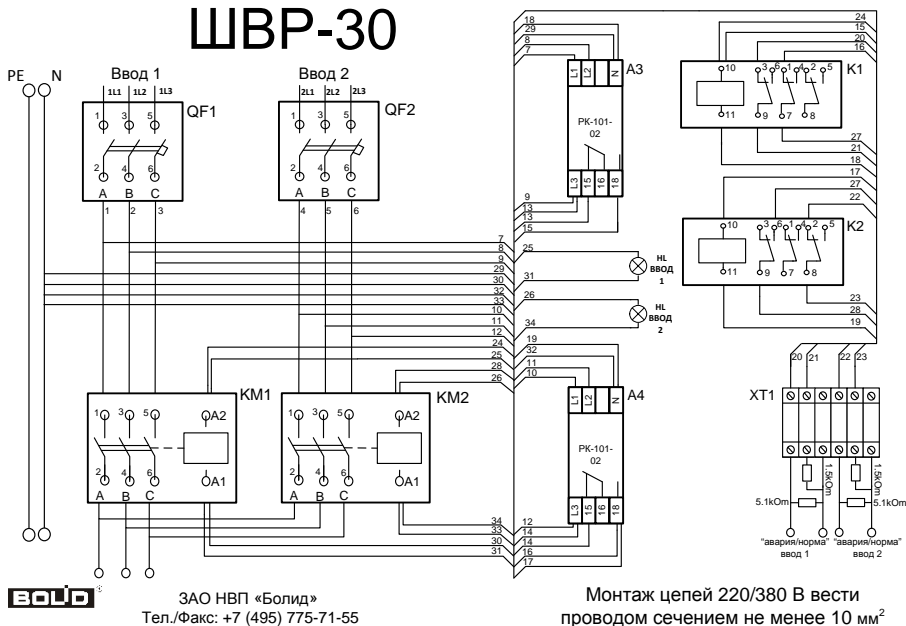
ШВР-30

PE N

Ввод 1
1L1 1L2 1L3
QF1
1 3 5
2 4 6
A B C
1 2 3

Ввод 2
2L1 2L2 2L3
QF2
1 3 5
2 4 6
A B C
4 5 6

18 29 8 7
L1 L2 N
A3
РК-101-02
L3 15 16 18
9 13 13 15

24 15 20 16
10 3 6 1 4 2 5
K1
11 9 7 8
27 21 18 17 27 22

10 3 6 1 4 2 5
K2
11 9 7 8
23 28 19

7 8 9 29 30 32 33 10 11 12 24 25 28 26
25
HL ВВОД 1
31
26
HL ВВОД 2
34
19 32 11 10

KM1
1 3 5 A2
2 4 6 A1
A B C

KM2
1 3 5 A2
2 4 6 A1
A B C

L1 L2 N
A4
РК-101-02
L3 15 16 18
34 33 30 31
12 14 14 16 17

20 21 22 23
XT1
1.5kOm 1.5kOm
5.1kOm 5.1kOm
"авария/норма" ввод 1
"авария/норма" ввод 2

BOLID

ЗАО НВП «Болид»
Тел./Факс: +7 (495) 775-71-55

Монтаж цепей 220/380 В вести проводом сечением не менее 10 мм$^2$